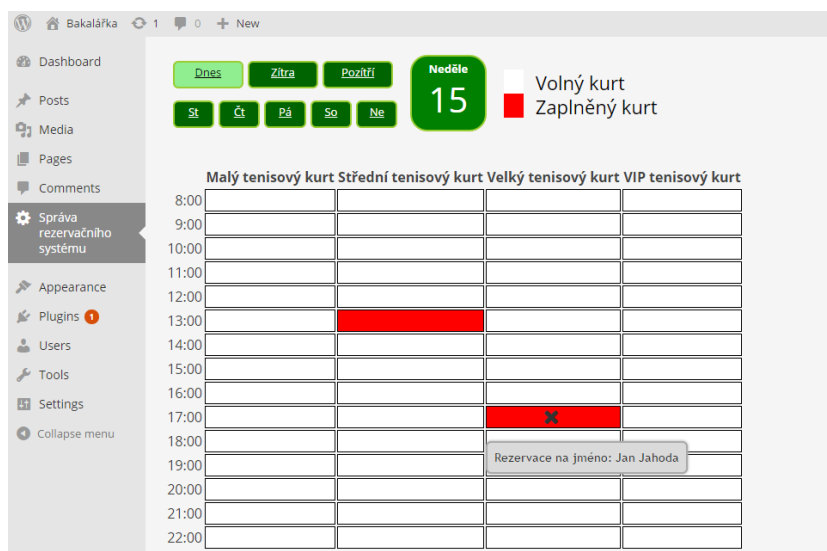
Bakalářka 1 0 New

Dashboard
Posts
Media
Pages
Comments
Správa rezervačního systému
Appearance
Plugins 1
Users
Tools
Settings
Collapse menu

Dnes Zítra Pozítří
St Čt Pá So Ne

Neděle
15

Volný kurt
Zaplněný kurt

| | Malý tenisový kurt | Střední tenisový kurt | Velký tenisový kurt | VIP tenisový kurt |
|---|---|---|---|---|
| 8:00 | | | | |
| 9:00 | | | | |
| 10:00 | | | | |
| 11:00 | | | | |
| 12:00 | | | | |
| 13:00 | | | | |
| 14:00 | | | | |
| 15:00 | | | | |
| 16:00 | | | | |
| 17:00 | | | ✖ | |
| 18:00 | | | | |
| 19:00 | | | | |
| 20:00 | | | | |
| 21:00 | | | | |
| 22:00 | | | | |

Rezervace na jméno: Jan Jahoda